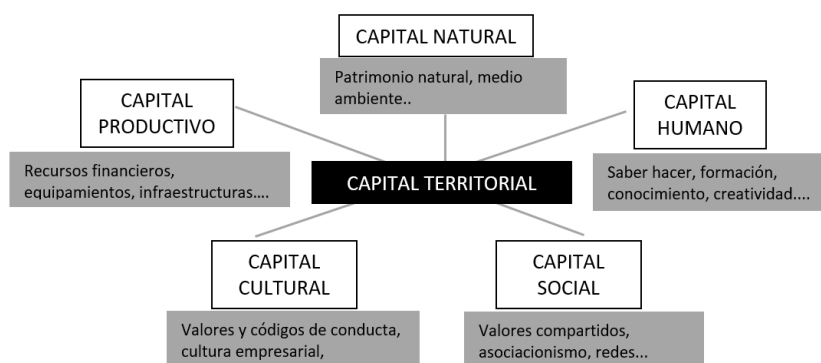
CAPITAL NATURAL

Patrimonio natural, medio ambiente..

CAPITAL PRODUCTIVO

Recursos financieros, equipamientos, infraestructuras....

CAPITAL HUMANO

Saber hacer, formación, conocimiento, creatividad....

CAPITAL TERRITORIAL

CAPITAL CULTURAL

Valores y códigos de conducta, cultura empresarial,

CAPITAL SOCIAL

Valores compartidos, asociacionismo, redes...